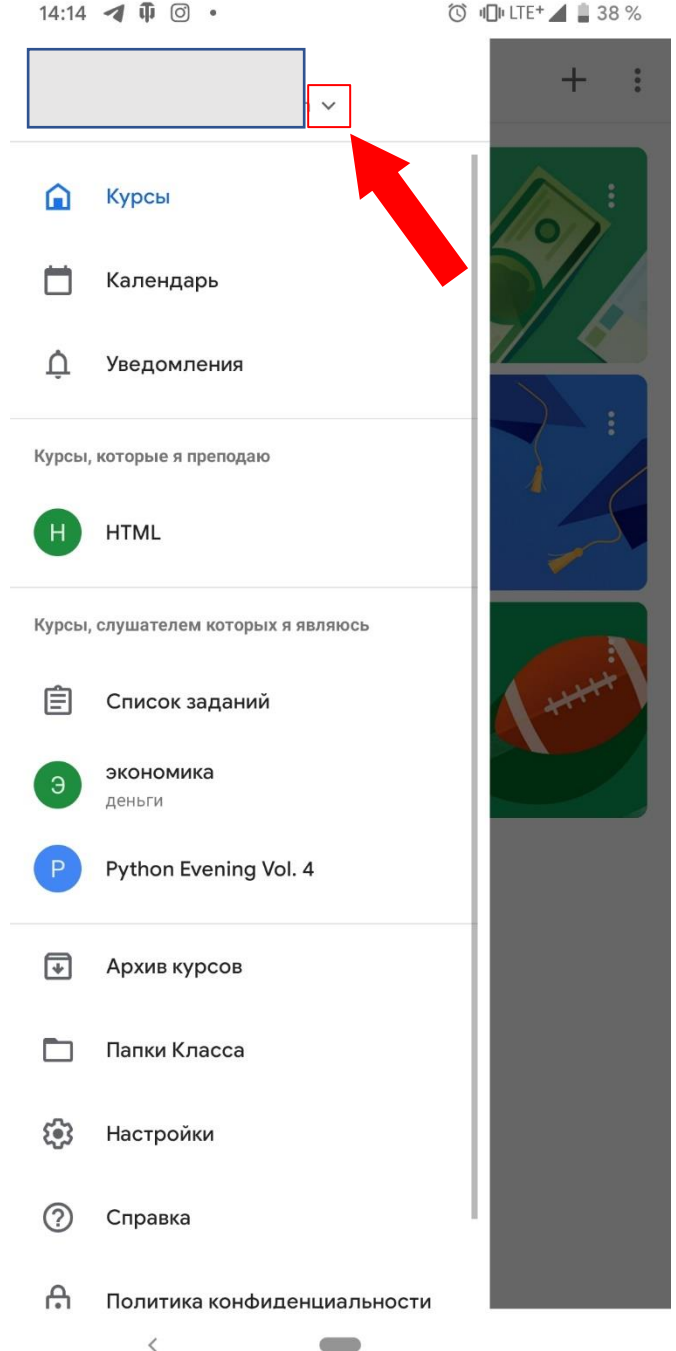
14:14 LTE⁺ 38 %

Курсы

Календарь

Уведомления

Курсы, которые я преподаю

H HTML

Курсы, слушателем которых я являюсь

Список заданий

Э экономика
деньги

P Python Evening Vol. 4

Архив курсов

Папки Класса

Настройки

Справка

Политика конфиденциальности